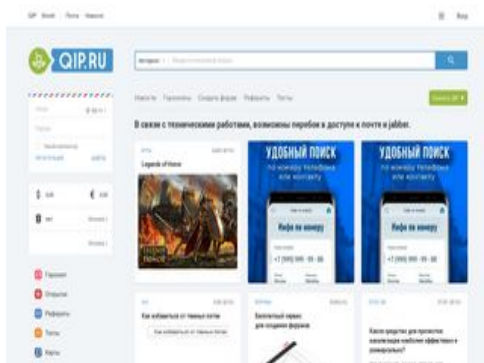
QIP.RU

Новости Гороскопы Создать форум Рефераты Тесты

В связи с техническими работами, возможны перебои в доступе к почте и jabber.

Legends of Honor

УДОБНЫЙ ПОИСК
по номеру телефона или контакту

Инфо по номеру

+7 (999) 999 - 99 - 99

УДОБНЫЙ ПОИСК
по номеру телефона или контакту

Инфо по номеру

+7 (999) 999 - 99 - 99

Гороскоп

Открытки

Рефераты

Тесты

Карты

Как избавиться от темных пятен

Бесплатный сервис для создания форумов

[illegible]